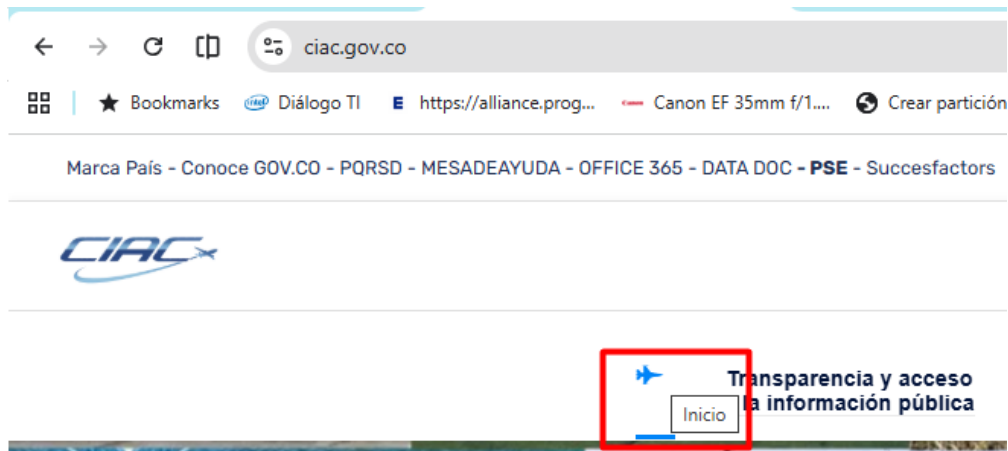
ciac.gov.co

Bookmarks Diálogo TI https://alliance.prog... Canon EF 35mm f/1.... Crear partición

Marca País - Conoce GOV.CO - PQRSD - MESADEAYUDA - OFFICE 365 - DATA DOC - PSE - Succesfactors

CIAC

Transparencia y acceso la información pública

Inicio